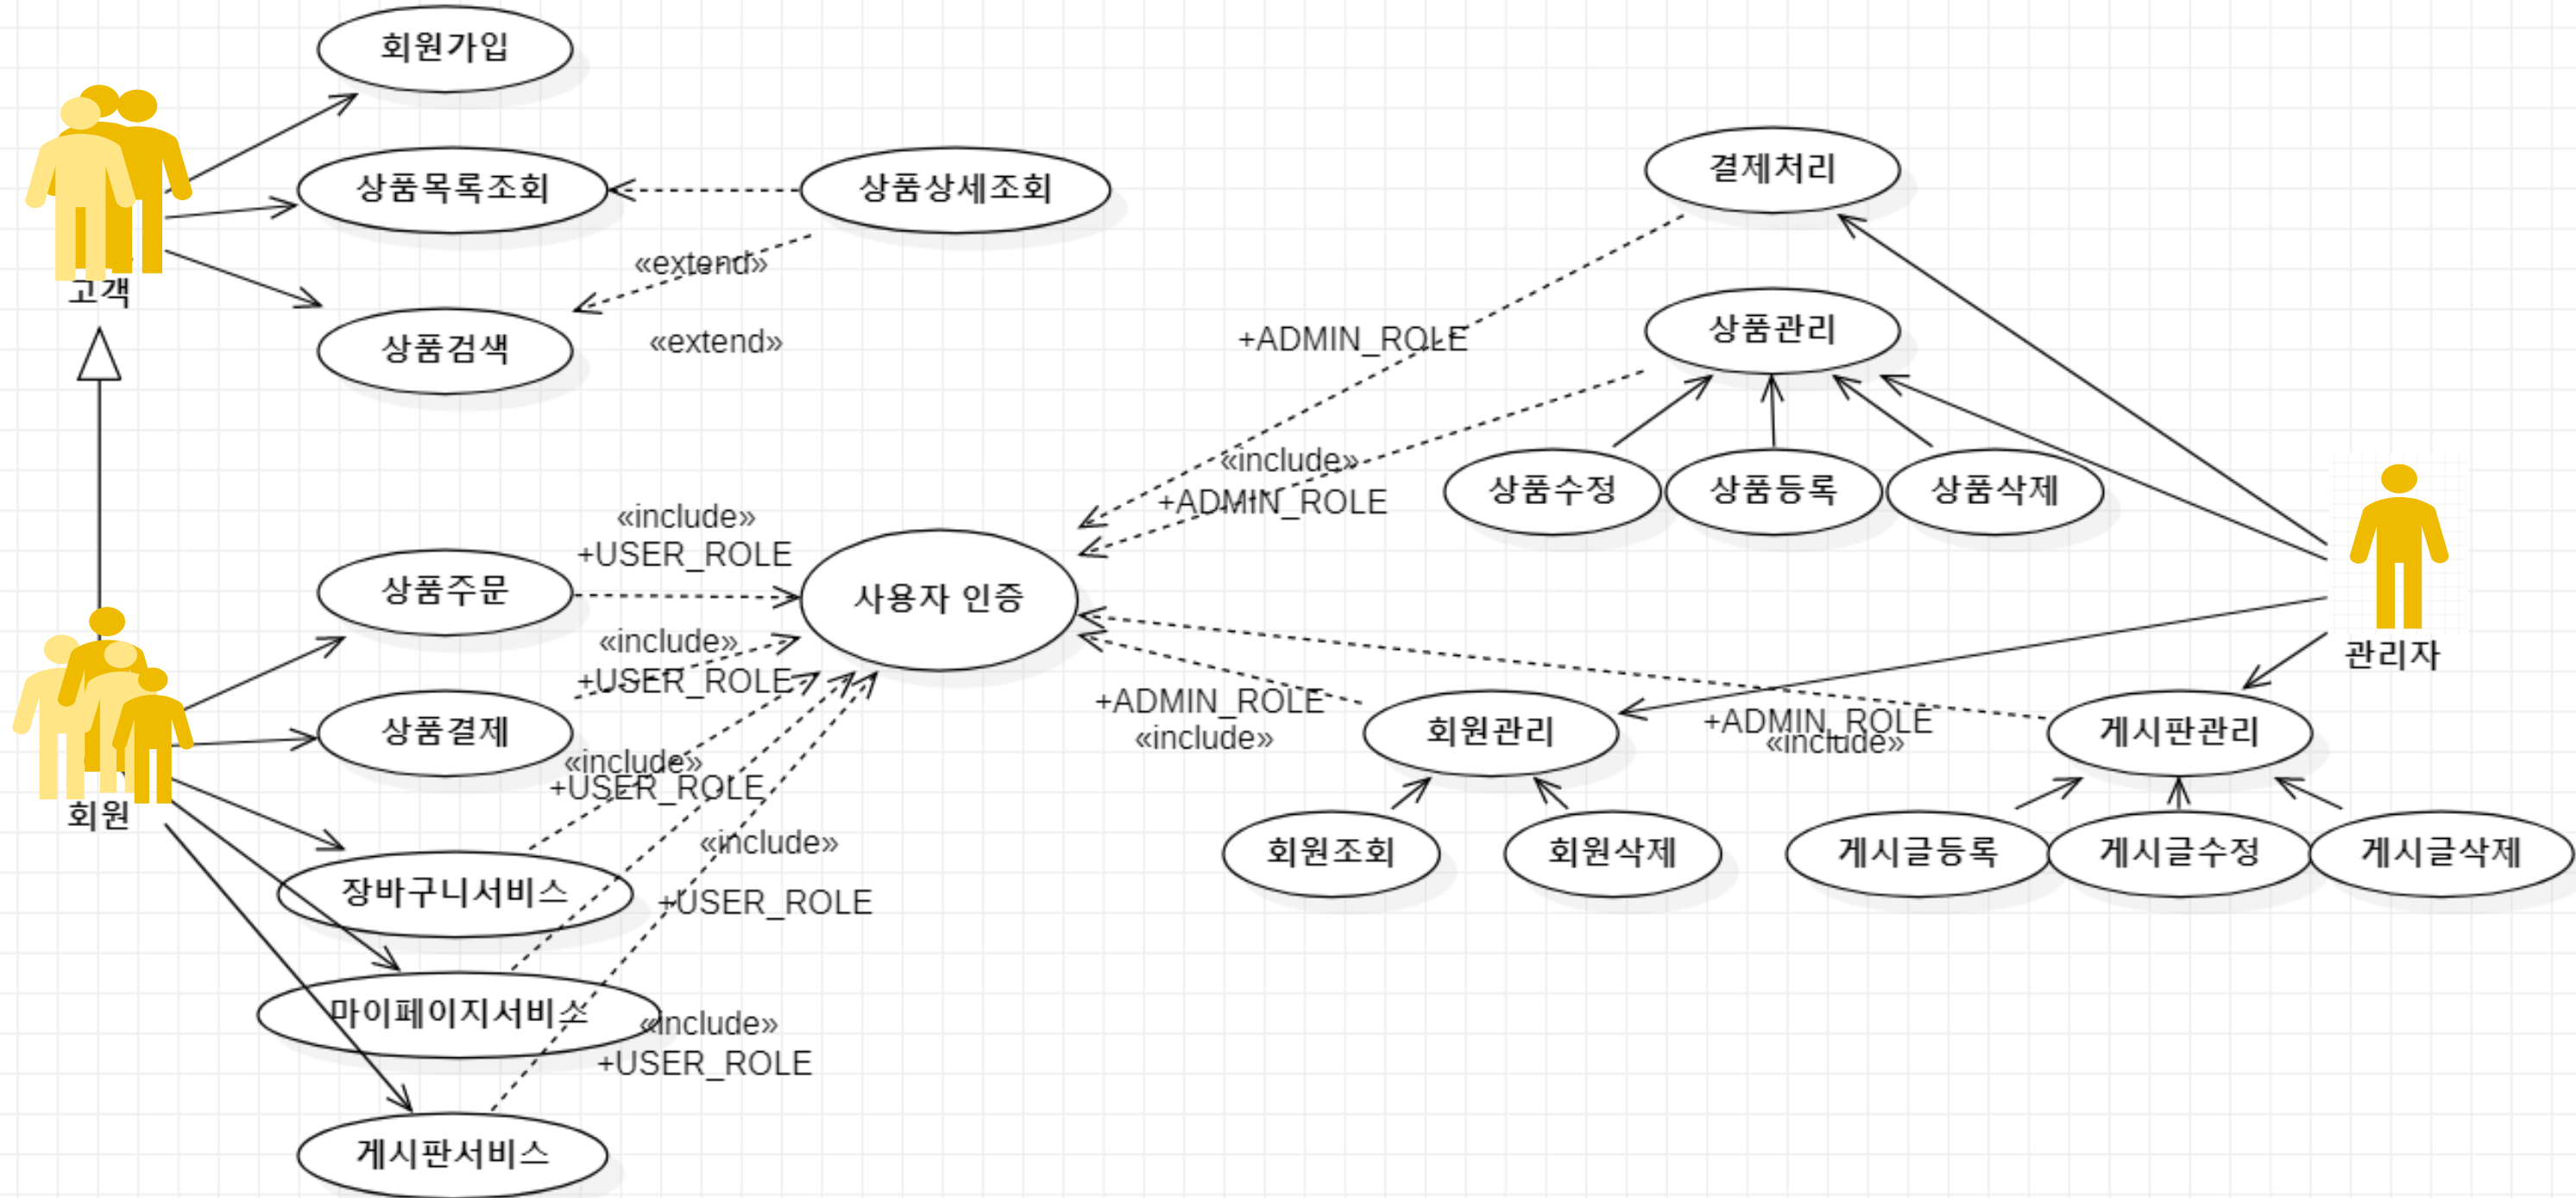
회원가입

상품목록조회

상품상세조회

«extend»

상품검색

«extend»

고객

결제처리

+ADMIN_ROLE

상품관리

«include»

+ADMIN_ROLE

상품수정

상품등록

상품삭제

«include»

+USER_ROLE

상품주문

사용자 인증

«include»

+USER_ROLE

상품결제

«include»

+USER_ROLE

회원

+ADMIN_ROLE

«include»

회원관리

+ADMIN_ROLE

«include»

게시판관리

관리자

회원조회

회원삭제

게시글등록

게시글수정

게시글삭제

«include»

+USER_ROLE

장바구니서비스

마이페이지서비스

«include»

+USER_ROLE

게시판서비스